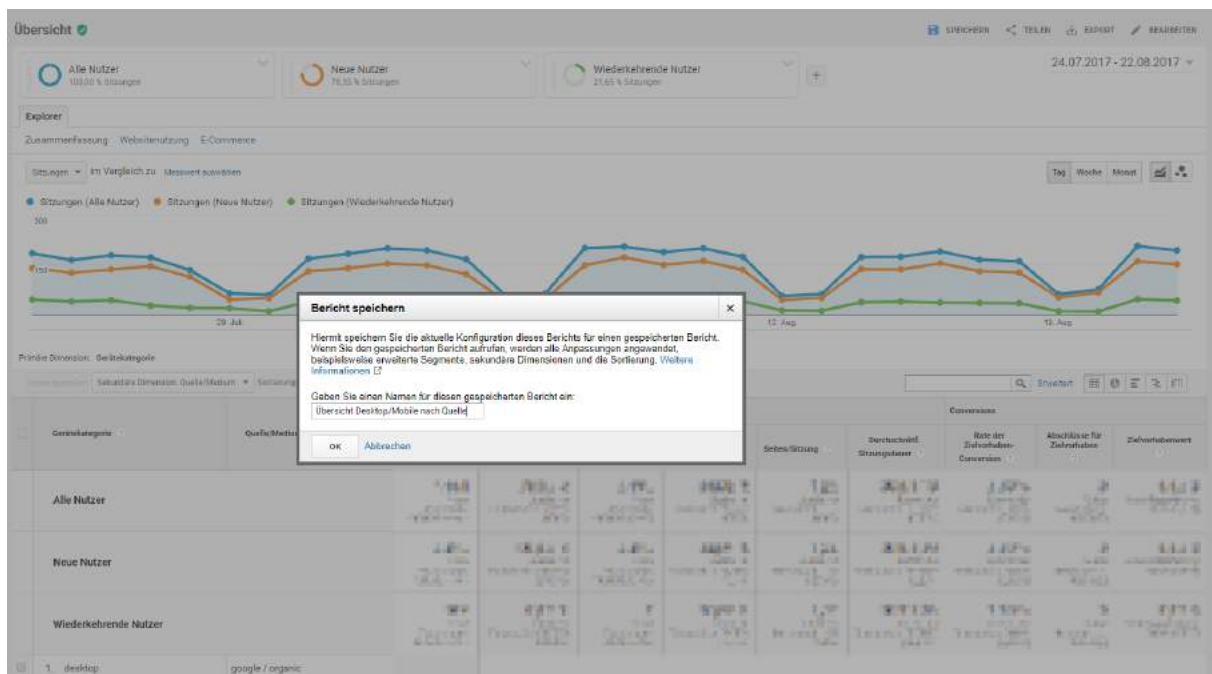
Übersicht

SPEICHERN TEILEN EXPORT BEARBEITEN

Alle Nutzer
100,00 % Sitzungen

Neue Nutzer
78,35 % Sitzungen

Wiederkehrende Nutzer
21,65 % Sitzungen

24.07.2017 - 22.08.2017

Explorer

Zusammenfassung Websitenutzung E-Commerce

Sitzungen ▾ im Vergleich zu Messwert auswählen

Tag Woche Monat

● Sitzungen (Alle Nutzer) ● Sitzungen (Neue Nutzer) ● Sitzungen (Wiederkehrende Nutzer)

300

150

29. Jul

12. Aug

19. Aug

Bericht speichern

Hiermit speichern Sie die aktuelle Konfiguration dieses Berichts für einen gespeicherten Bericht. Wenn Sie den gespeicherten Bericht aufrufen, werden alle Anpassungen angewendet, beispielsweise erweiterte Segmente, sekundäre Dimensionen und die Sortierung. Weitere Informationen

Geben Sie einen Namen für diesen gespeicherten Bericht ein:

Übersicht Desktop/Mobile nach Quelle

OK Abbrechen

Primäre Dimension: Gerätekategorie

Sekundäre Dimension: Quelle/Medium ▾ Sortierung

Erweitert

Conversions

Gerätekategorie

Quelle/Medium

Seiten/Sitzung

Durchschnittl. Sitzungsdauer

Rate der Zielvorhaben-Conversion

Abschlüsse für Zielvorhaben

Zielvorhabenwert

Alle Nutzer

Neue Nutzer

Wiederkehrende Nutzer

1. desktop

google / organic